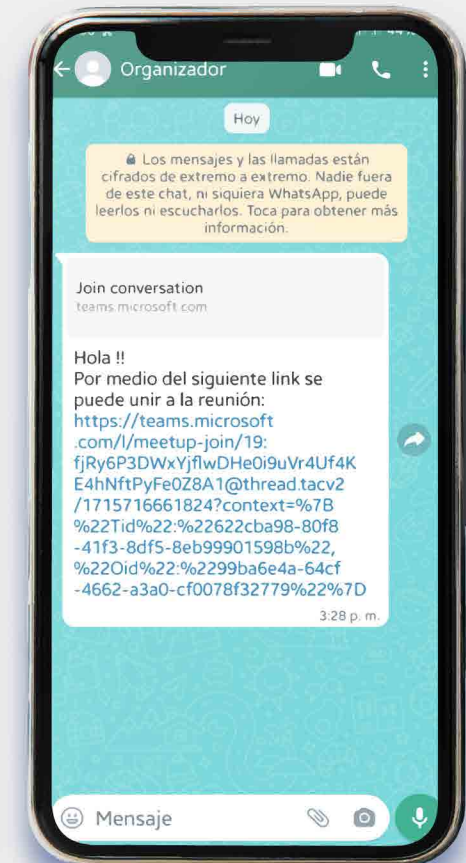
Organizador

Hoy

🔒 Los mensajes y las llamadas están cifrados de extremo a extremo. Nadie fuera de este chat, ni siquiera WhatsApp, puede leerlos ni escucharlos. Toca para obtener más información.

Join conversation
teams.microsoft.com

Hola !!
Por medio del siguiente link se puede unir a la reunión:
https://teams.microsoft.com/l/meetup-join/19:fjRy6P3DWxYjflwDHe0i9uVr4Uf4KE4hNftPyFe0Z8A1@thread.tacv2/1715716661824?context=%7B%22Tid%22:%22622cba98-80f8-41f3-8df5-8eb99901598b%22,%22Oid%22:%2299ba6e4a-64cf-4662-a3a0-cf0078f32779%22%7D
3:28 p. m.

Mensaje